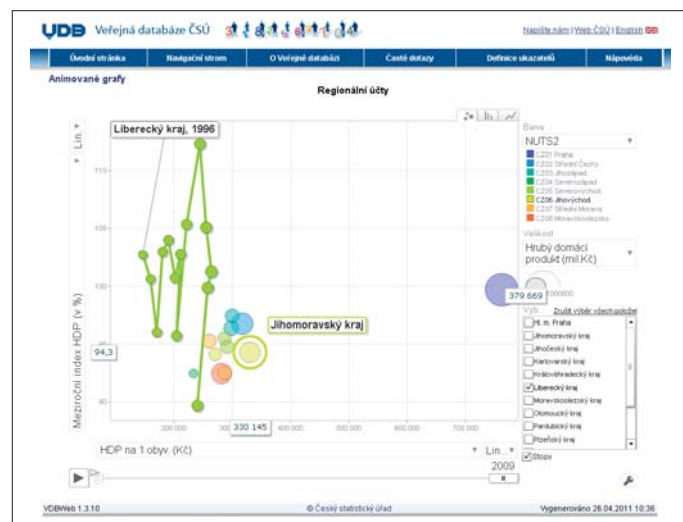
VDB Veřejná databáze ČSÚ

Napište nám | Web ČSÚ | English

Úvodní stránka | Navigační strom | O Veřejné databázi | Časté dotazy | Definice ukazatelů | Nápověda

Animované grafy

Regionální účty

Liberecký kraj, 1996

Lin.

Barva

NUTS2

CZ01 Praha
CZ02 Střední Čechy
CZ03 Jihozápad
CZ04 Severozápad
CZ05 Severovýchod
CZ06 Jihovýchod
CZ07 Střední Morava
CZ08 Moravskoslezsko

Velikost

Hrubý domácí produkt (mil.Kč)

379 669

Jihomoravský kraj

94,3

Meziroční index HDP (v %)

110
105
100
95
90

200 000 | 300 000 | 400 000 | 500 000 | 600 000 | 700 000

330 145

Vyb.
Zrušit výběr všech položek

Hl. m. Praha
Jihomoravský kraj
Jihočeský kraj
Karlovarský kraj
Královéhradecký kraj
Liberecký kraj
Moravskoslezský kraj
Olomoucký kraj
Pardubický kraj
Plzeňský kraj

Stopy

HDP na 1 obyv. (Kč)

Lin.

2009

VDBWeb 1.3.10

© Český statistický úřad

Vygenerováno 26.04.2011 10:36